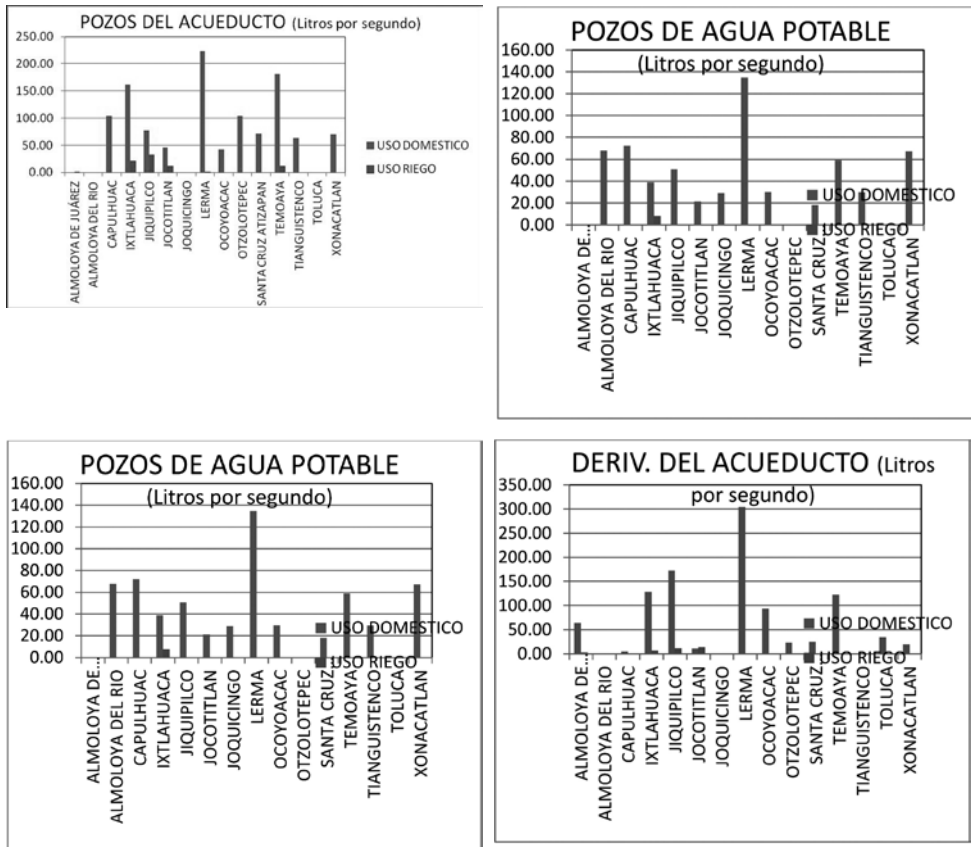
POZOS DEL ACUEDUCTO (Litros por segundo)

250.00
200.00
150.00
100.00
50.00
0.00

ALMOLOYA DE JUÁREZ
ALMOLOYA DEL RIO
CAPULHUAC
IXTLAHUACA
JIQUIPILCO
JOCOTITLAN
JOQUICINGO
LERMA
OCOYOACAC
OTZOLOTEPEC
SANTA CRUZ ATIZAPAN
TEMOAYA
TIANGUISTENCO
TOLUCA
XONACATLAN

USO DOMESTICO
USO RIEGO

POZOS DE AGUA POTABLE
(Litros por segundo)

160.00
140.00
120.00
100.00
80.00
60.00
40.00
20.00
0.00

ALMOLOYA DE...
ALMOLOYA DEL RIO
CAPULHUAC
IXTLAHUACA
JIQUIPILCO
JOCOTITLAN
JOQUICINGO
LERMA
OCOYOACAC
OTZOLOTEPEC
SANTA CRUZ
TEMOAYA
TIANGUISTENCO
TOLUCA
XONACATLAN

USO DOMESTICO
USO RIEGO

POZOS DE AGUA POTABLE
(Litros por segundo)

160.00
140.00
120.00
100.00
80.00
60.00
40.00
20.00
0.00

ALMOLOYA DE...
ALMOLOYA DEL RIO
CAPULHUAC
IXTLAHUACA
JIQUIPILCO
JOCOTITLAN
JOQUICINGO
LERMA
OCOYOACAC
OTZOLOTEPEC
SANTA CRUZ
TEMOAYA
TIANGUISTENCO
TOLUCA
XONACATLAN

USO DOMESTICO
USO RIEGO

DERIV. DEL ACUEDUCTO (Litros por segundo)

350.00
300.00
250.00
200.00
150.00
100.00
50.00
0.00

ALMOLOYA DE...
ALMOLOYA DEL RIO
CAPULHUAC
IXTLAHUACA
JIQUIPILCO
JOCOTITLAN
JOQUICINGO
LERMA
OCOYOACAC
OTZOLOTEPEC
SANTA CRUZ
TEMOAYA
TIANGUISTENCO
TOLUCA
XONACATLAN

USO DOMESTICO
USO RIEGO